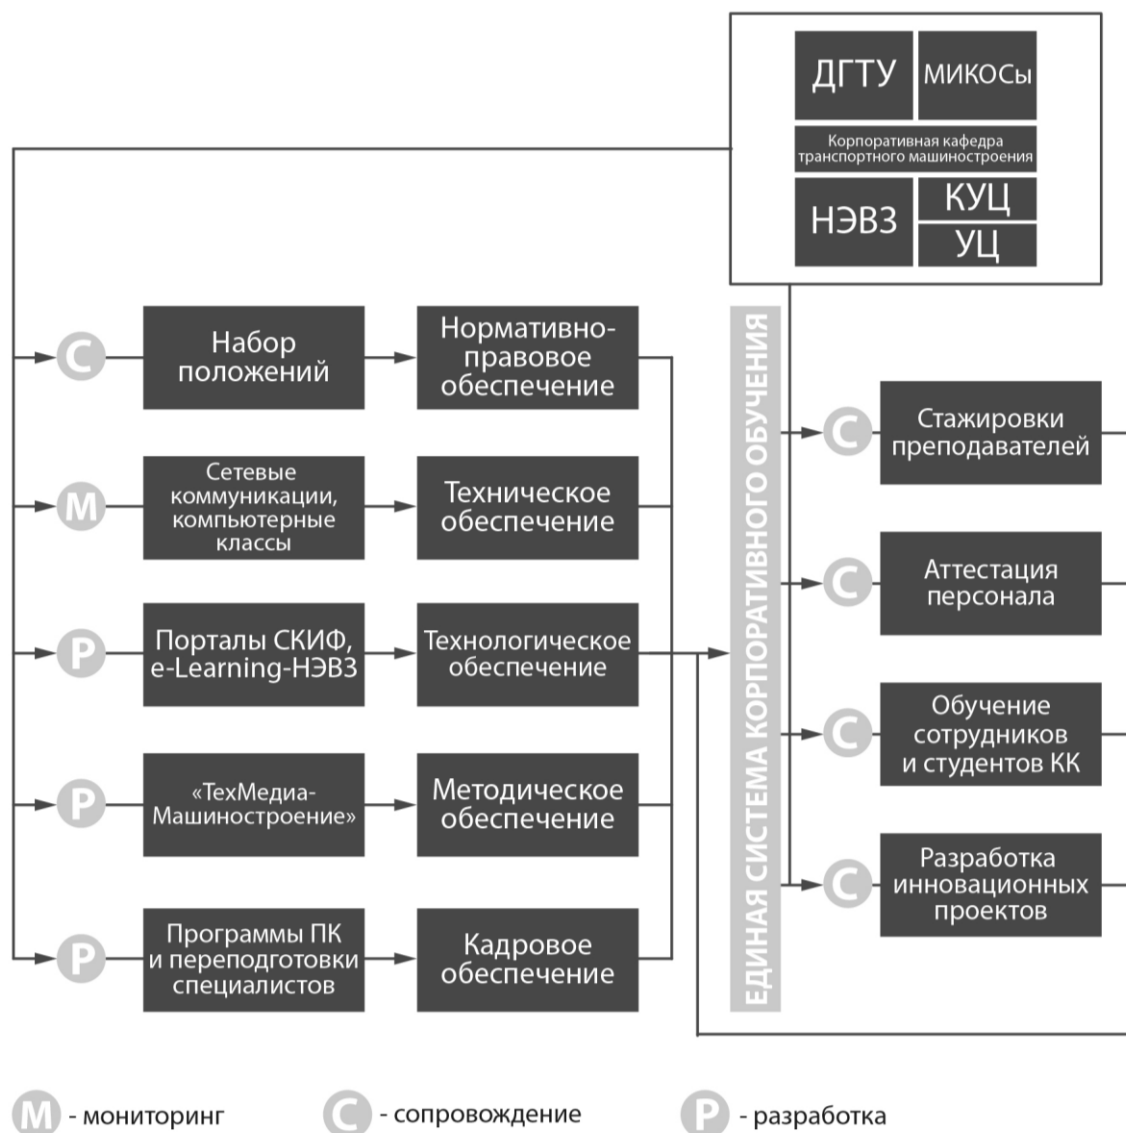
ДГТУ
МИКОСы
Корпоративная кафедра транспортного машиностроения
НЭВЗ
КУЦ
УЦ

С
Набор положений
Нормативно-правовое обеспечение

М
Сетевые коммуникации, компьютерные классы
Техническое обеспечение

Р
Порталы СКИФ, e-Learning-НЭВЗ
Технологическое обеспечение

Р
«ТехМедиа-Машиностроение»
Методическое обеспечение

Р
Программы ПК и переподготовки специалистов
Кадровое обеспечение

ЕДИНАЯ СИСТЕМА КОРПОРАТИВНОГО ОБУЧЕНИЯ

С
Стажировки преподавателей

С
Аттестация персонала

С
Обучение сотрудников и студентов КК

С
Разработка инновационных проектов

М - мониторинг
С - сопровождение
Р - разработка